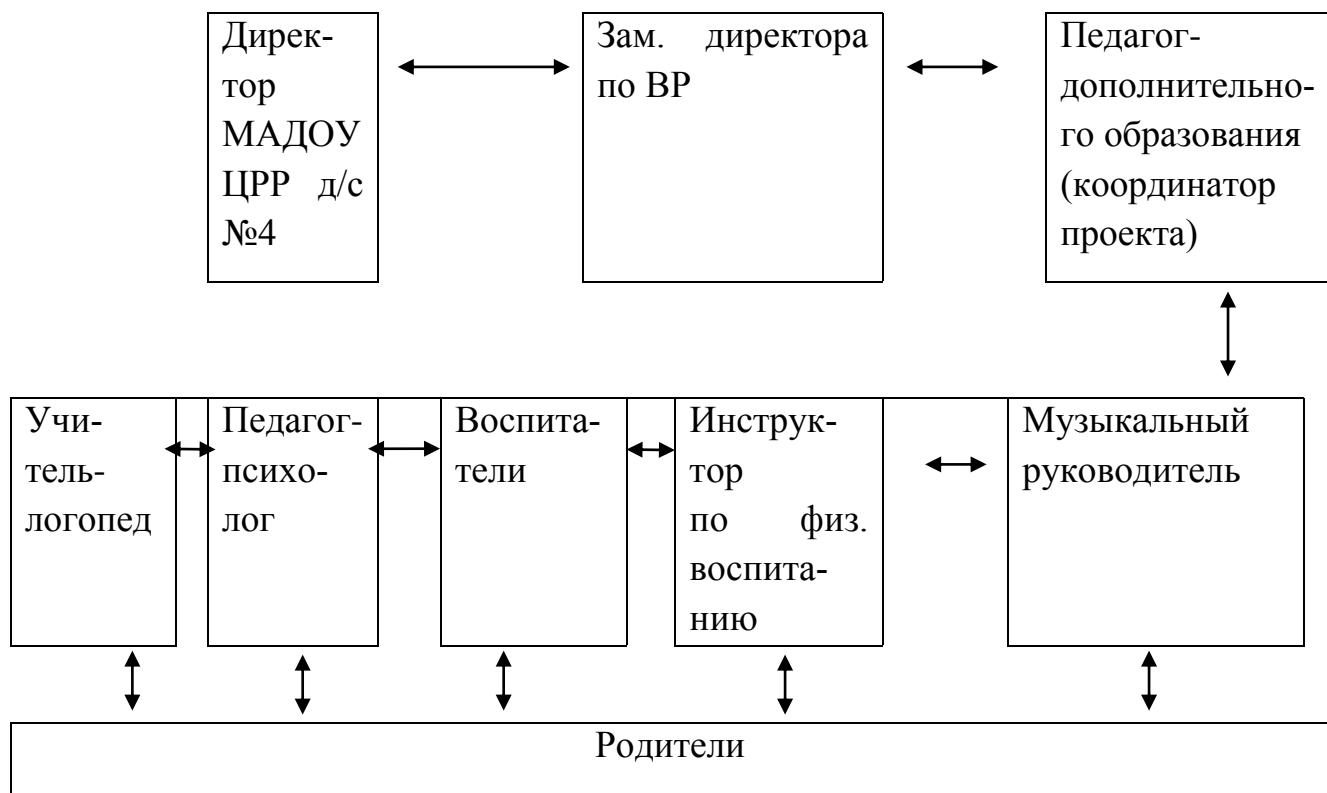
Директор МАДОУ ЦРР д/с №4

Зам. директора по ВР

Педагог-дополнительного образования (координатор проекта)

Учитель-логопед

Педагог-психолог

Воспитатели

Инструктор по физ. воспитанию

Музыкальный руководитель

Родители